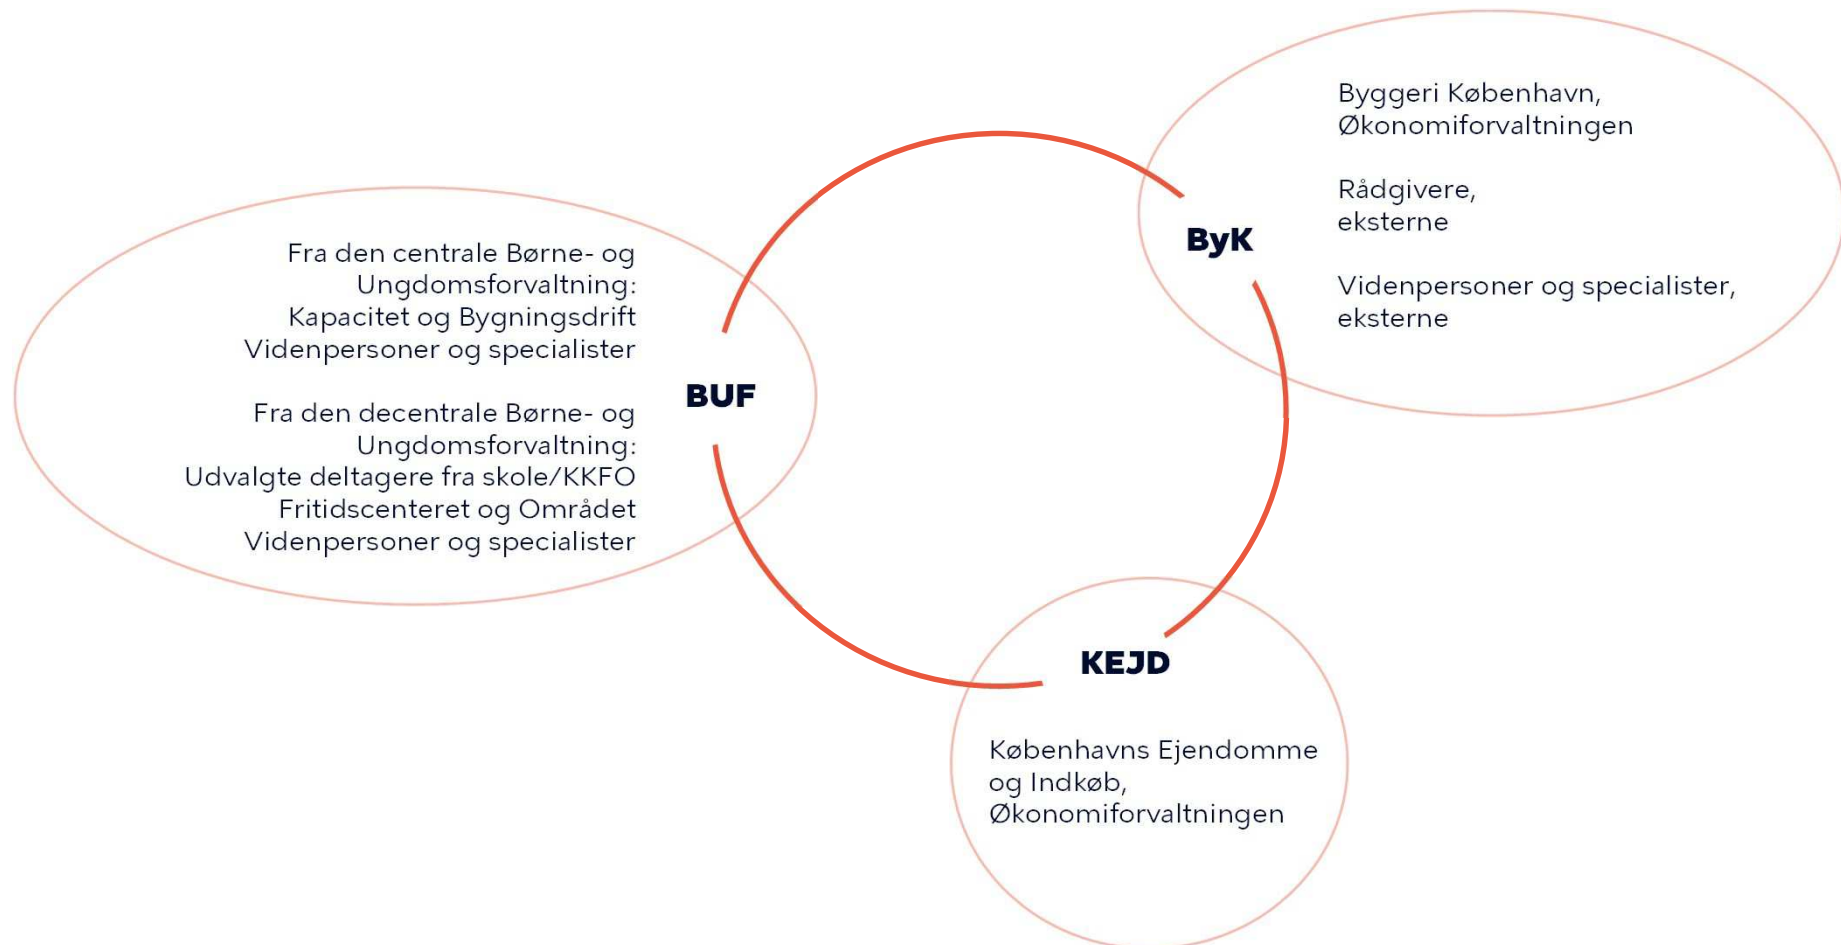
Byggeri København, Økonomiforvaltningen

Rådgivere, eksterne

Videnpersoner og specialister, eksterne

ByK

Fra den centrale Børne- og Ungdomsforvaltning:
Kapacitet og Bygningsdrift
Videnpersoner og specialister

Fra den decentrale Børne- og Ungdomsforvaltning:
Udvalgte deltagere fra skole/KKFO
Fritidscenteret og Området
Videnpersoner og specialister

BUF

KEJD

Københavns Ejendomme og Indkøb, Økonomiforvaltningen